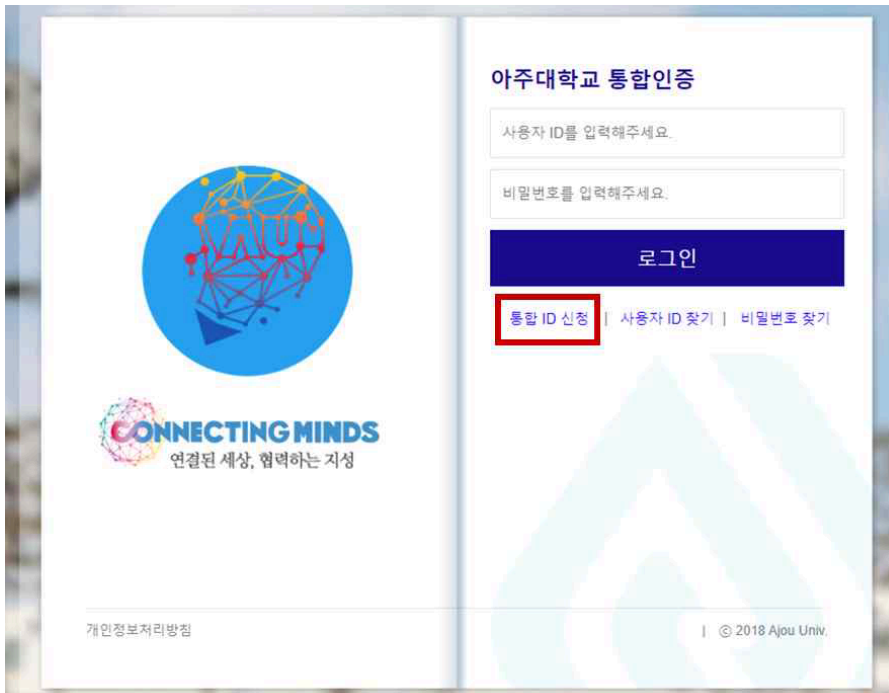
AJOU

CONNECTING MINDS
연결된 세상, 협력하는 지성

개인정보처리방침

아주대학교 통합인증

사용자 ID를 입력해주세요.

비밀번호를 입력해주세요.

로그인

통합 ID 신청 | 사용자 ID 찾기 | 비밀번호 찾기

| © 2018 Ajou Univ.